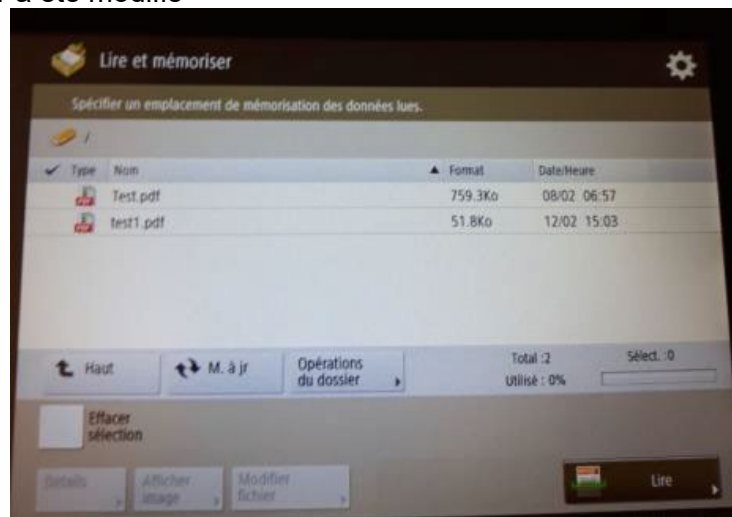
a été modifié

Lire et mémoriser

Spécifier un emplacement de mémorisation des données lues.

/

| Type | Nom | ▲ Format | Date/Heure |
|---|---|---|---|
| | Test.pdf | 759.3Ko | 08/02 06:57 |
| | test1.pdf | 51.8Ko | 12/02 15:03 |

Haut

M. à jr

Opérations du dossier

Total :2

Sélect. :0

Utilisé : 0%

Effacer sélection

Détails

Afficher image

Modifier fichier

Lire